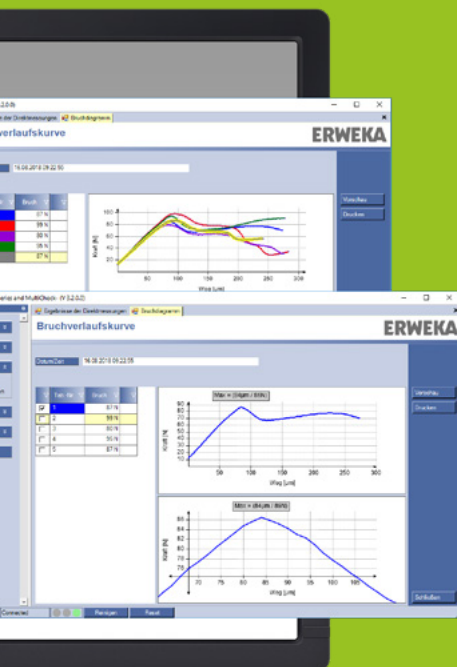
2.0.0)

Ergebnisse der Direktmessungen | Bruchdiagramm

verlaufskurve

ERWEKA

16.08.2018 09:22:50

| Bruch |
|---|
| 87 N |
| 99 N |
| 80 N |
| 55 N |
| 87 N |

100
80
60
40
20
0
Kraft [N]
50 100 150 200 250 300
Weg [µm]

Vorschau
Drucken

erms and MultiCheck - (V 2.0.0)

Ergebnisse der Direktmessungen | Bruchdiagramm

Bruchverlaufskurve

ERWEKA

Datum/Zeit 16.08.2018 09:22:55

| Tab. Nr. | Bruch |
|---|---|
| 1 | 87 N |
| 2 | 99 N |
| 3 | 80 N |
| 4 | 55 N |
| 5 | 87 N |

Max = (9/µm / 85N)

90
80
70
60
50
40
30
20
10
Kraft [N]
50 100 150 200 250 300
Weg [µm]

Max = (84 µm / 86N)

86
84
82
80
78
76
74
Kraft [N]
70 75 80 85 90 95 100 105
Weg [µm]

Vorschau
Drucken

Schließen

Connected

Reinigen
Reset